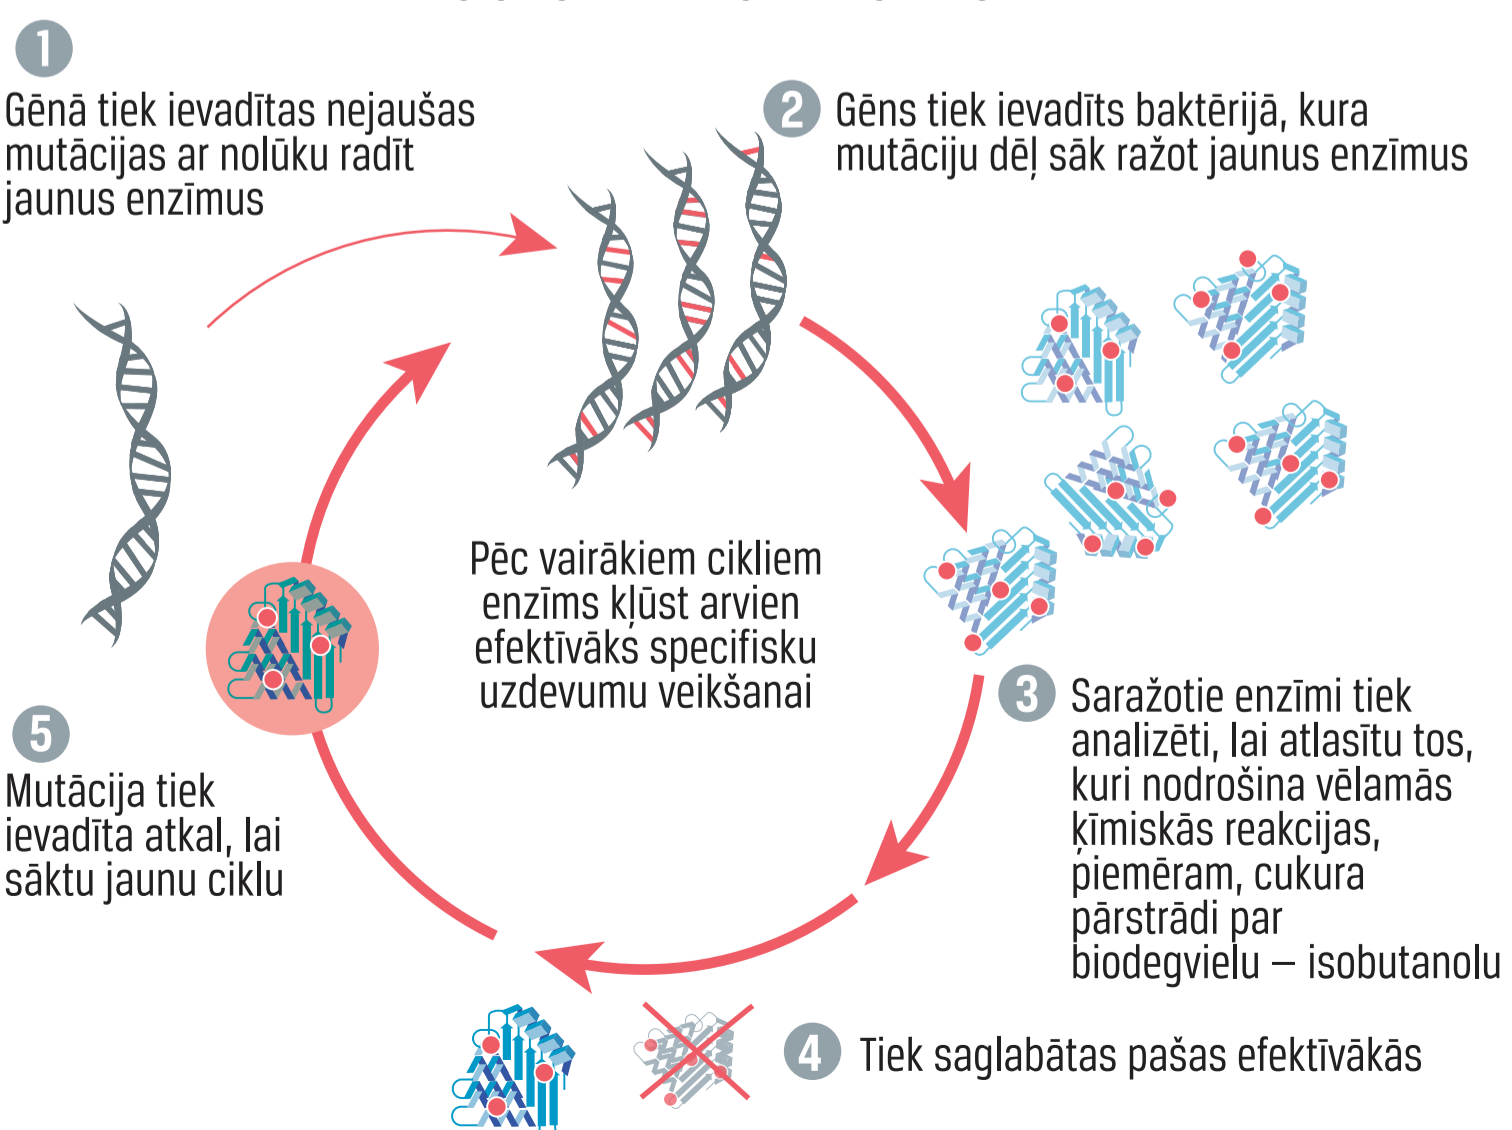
1
Gēnā tiek ievadītas nejaušas mutācijas ar nolūku radīt jaunus enzīmus

2
Gēns tiek ievadīts baktērijā, kura mutāciju dēļ sāk ražot jaunus enzīmus

Pēc vairākiem cikliem enzīms kļūst arvien efektīvāks specifisku uzdevumu veikšanai

3
Saražotie enzīmi tiek analizēti, lai atlasītu tos, kuri nodrošina vēlamās ķīmiskās reakcijas, piemēram, cukura pārstrādi par biodegvielu – isobutanolu

4
Tiek saglabātas pašas efektīvākās

5
Mutācija tiek ievadīta atkal, lai sāktu jaunu ciklu